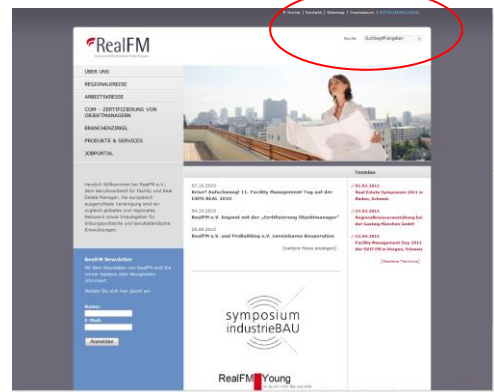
» Home | Kontakt | Sitemap | Impressum | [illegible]

RealFM

Suche Suchbegriff eingeben

ÜBER UNS

REGIONALKREISE

ARBEITSKREISE

COM - ZERTIFIZIERUNG VON OBJEKTMANAGERN

BRANCHENZIRKEL

PRODUKTE & SERVICES

JOBPORTAL

Herzlich Willkommen bei RealFM e.V., dem Berufsverband für Facility und Real Estate Manager. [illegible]

RealFM Newsletter

Mit dem Newsletter von RealFM sind Sie immer bestens über Neuigkeiten informiert.

Melden Sie sich hier gleich an!

Name:

E-Mail:

Anmelden

07.10.2010
Erster Aufschwung! 11. Facility Management-Tag auf der EXPO REAL 2010

04.10.2010
RealFM e.V. beginnt mit der „Zertifizierung Objektmanager"

29.09.2010
RealFM e.V. und ProBuilding e.V. vereinbaren Kooperation

[weitere News anzeigen]

symposium industrieBAU

RealFM Young

Termine

01.03.2011
Real Estate Symposium 2011 in Baden, Schweiz

17.03.2011
Regionalkreisveranstaltung bei der Leasing München GmbH

11.04.2011
Facility Management Day 2011 der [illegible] in Horgen, Schweiz

[Weitere Termine]